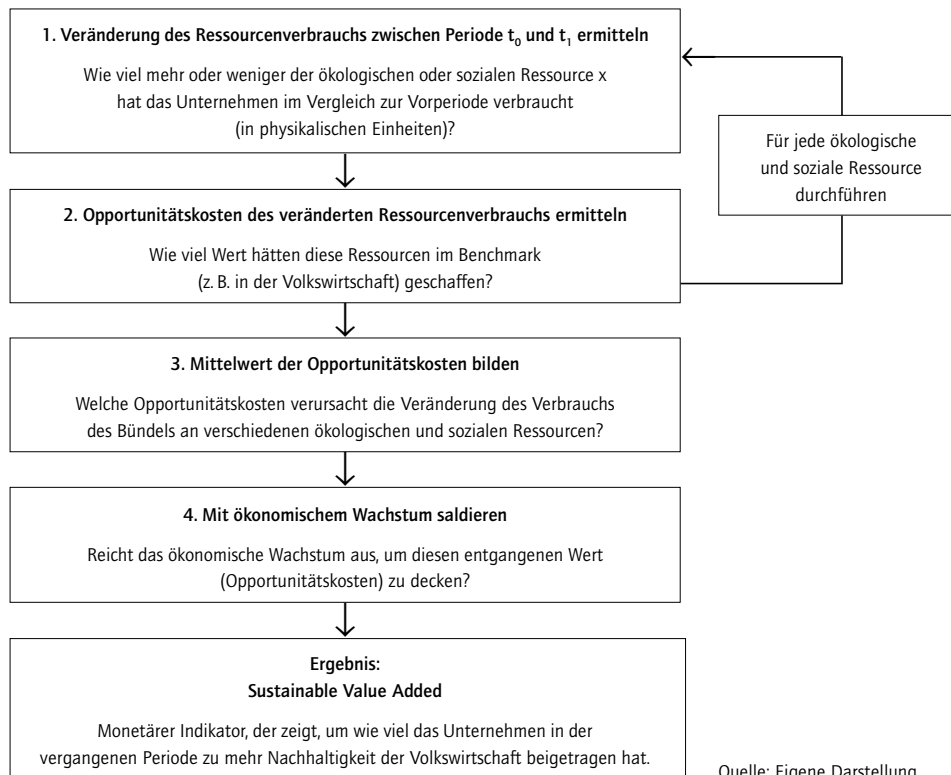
**1. Veränderung des Ressourcenverbrauchs zwischen Periode $t_0$ und $t_1$ ermitteln**

Wie viel mehr oder weniger der ökologischen oder sozialen Ressource x hat das Unternehmen im Vergleich zur Vorperiode verbraucht (in physikalischen Einheiten)?

Für jede ökologische und soziale Ressource durchführen

**2. Opportunitätskosten des veränderten Ressourcenverbrauchs ermitteln**

Wie viel Wert hätten diese Ressourcen im Benchmark (z. B. in der Volkswirtschaft) geschaffen?

**3. Mittelwert der Opportunitätskosten bilden**

Welche Opportunitätskosten verursacht die Veränderung des Verbrauchs des Bündels an verschiedenen ökologischen und sozialen Ressourcen?

**4. Mit ökonomischem Wachstum saldieren**

Reicht das ökonomische Wachstum aus, um diesen entgangenen Wert (Opportunitätskosten) zu decken?

**Ergebnis:**
**Sustainable Value Added**

Monetärer Indikator, der zeigt, um wie viel das Unternehmen in der vergangenen Periode zu mehr Nachhaltigkeit der Volkswirtschaft beigetragen hat.

Quelle: Eigene Darstellung